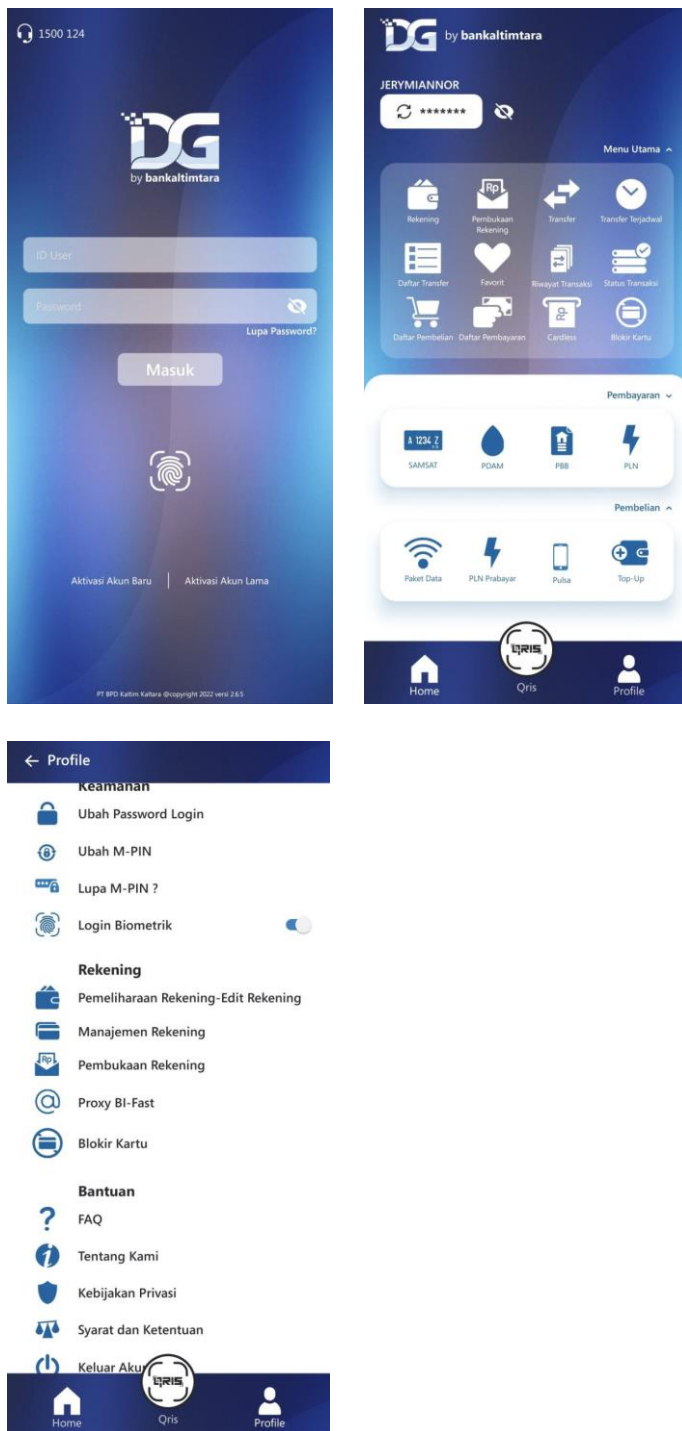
1500 124

DG
by bankaltimtara

ID User

Password

Lupa Password?

Masuk

Aktivasi Akun Baru | Aktivasi Akun Lama

PT BPD Kaltim Kaltara @copyright 2022 versi 2.6.5

DG by bankaltimtara

JERYMIANNOR

*******

Menu Utama

Rekening
Pembukaan Rekening
Transfer
Transfer Terjadwal
Daftar Transfer
Favorit
Riwayat Transaksi
Status Transaksi
Daftar Pembelian
Daftar Pembayaran
Cardless
Blokir Kartu

Pembayaran

A 1234 Z
SAMSAT
PDAM
PBB
PLN

Pembelian

Paket Data
PLN Prabayar
Pulsa
Top-Up

QRIS

Home
Qris
Profile

← Profile

Keamanan
Ubah Password Login
Ubah M-PIN
Lupa M-PIN ?
Login Biometrik

Rekening
Pemeliharaan Rekening-Edit Rekening
Manajemen Rekening
Pembukaan Rekening
Proxy BI-Fast
Blokir Kartu

Bantuan
FAQ
Tentang Kami
Kebijakan Privasi
Syarat dan Ketentuan
Keluar Aku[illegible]

QRIS

Home
Qris
Profile